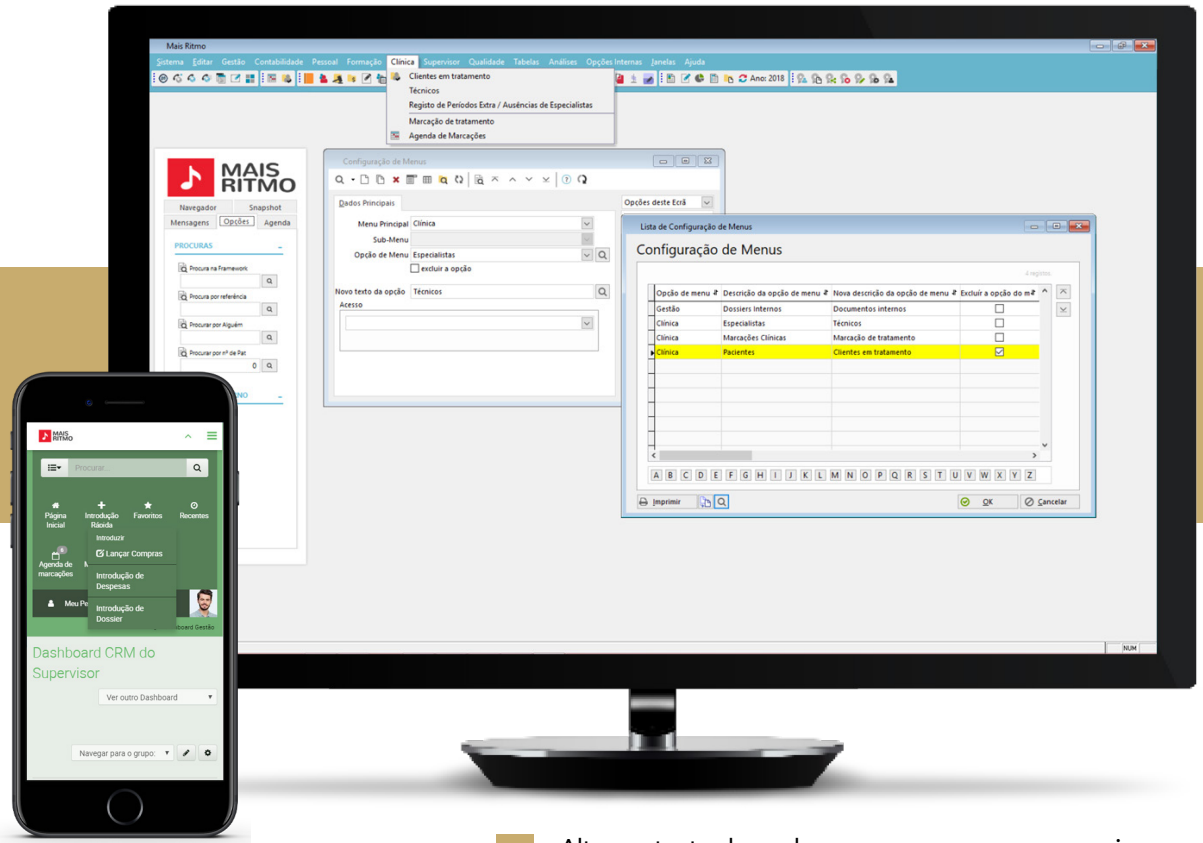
Mais Ritmo

Sistema Editar Gestão Contabilidade Pessoal Formação Clínica Supervisor Qualidade Tabelas Análises Opções Internas Janelas Ajuda

Clientes em tratamento
Técnicos
Registo de Períodos Extra / Ausências de Especialistas
Marcação de tratamento
Agenda de Marcações

Ano: 2018

MAIS RITMO

Navegador Snapshot
Mensagens Opções Agenda

PROCURAS
Procura na Framework
Procura por referência
Procurar por Alguém
Procurar por nº de Pat
0

Configuração de Menus

Dados Principais
Opções deste Ecrã
Menu Principal Clínica
Sub-Menu
Opção de Menu Especialistas
excluir a opção
Novo texto da opção Técnicos
Acesso

Lista de Configuração de Menus

Configuração de Menus

4 registos

| Opção de menu | Descrição da opção de menu | Nova descrição da opção de menu | Excluir a opção do m |
|---|---|---|---|
| Gestão | Dossiers Internos | Documentos internos | ☐ |
| Clínica | Especialistas | Técnicos | ☐ |
| Clínica | Marcações Clínicas | Marcação de tratamento | ☐ |
| Clínica | Pacientes | Clientes em tratamento | ☑ |

A B C D E F G H I J K L M N O P Q R S T U V W X Y Z

Imprimir
OK Cancelar

NUM

MAIS RITMO

Procurar...

Página Inicial
Introdução Rápida
Favoritos
Recentes
Introduzir
Lançar Compras
Agenda de marcações
Introdução de Despesas
Meu Pe
Introdução de Dossier
board Gestão

Dashboard CRM do Supervisor

Ver outro Dashboard

Navegar para o grupo:

Alt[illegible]